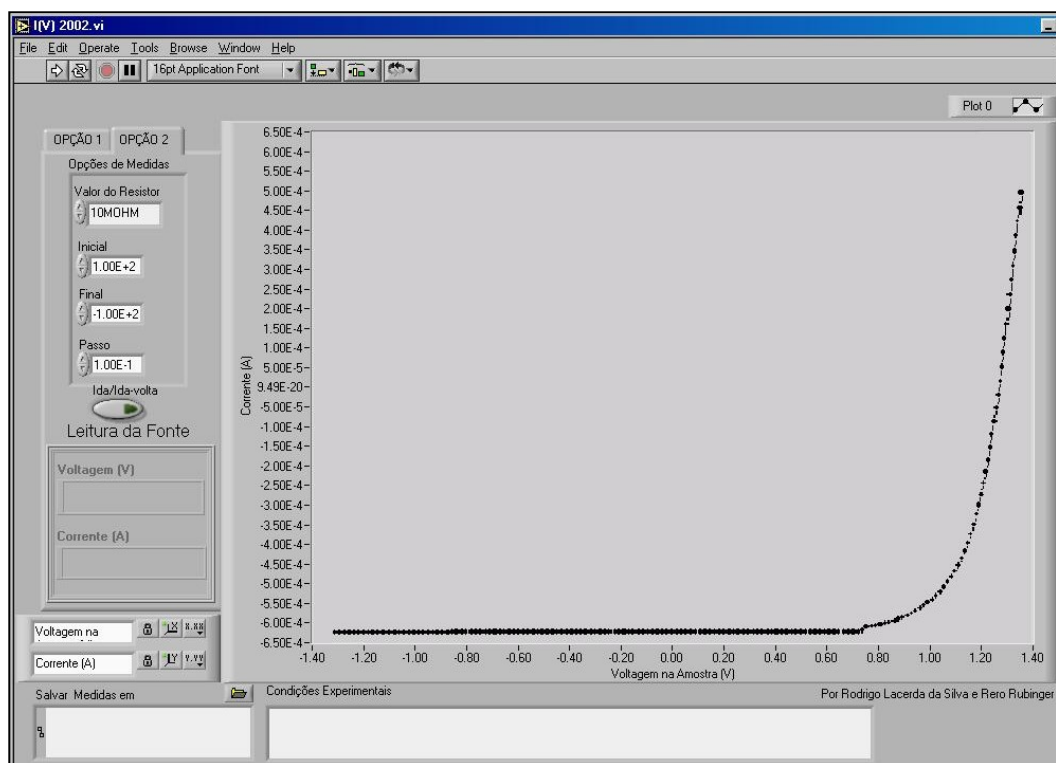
I(V) 2002.vi

File Edit Operate Tools Browse Window Help

16pt Application Font

Plot 0

OPÇÃO 1 OPÇÃO 2

Opções de Medidas

Valor do Resistor
10MOHM

Inicial
1.00E+2

Final
-1.00E+2

Passo
1.00E-1

Ida/Ida-volta

Leitura da Fonte

Voltagem (V)

Corrente (A)

Voltagem na

Corrente (A)

6.50E-4
6.00E-4
5.50E-4
5.00E-4
4.50E-4
4.00E-4
3.50E-4
3.00E-4
2.50E-4
2.00E-4
1.50E-4
1.00E-4
5.00E-5
9.49E-20
-5.00E-5
-1.00E-4
-1.50E-4
-2.00E-4
-2.50E-4
-3.00E-4
-3.50E-4
-4.00E-4
-4.50E-4
-5.00E-4
-5.50E-4
-6.00E-4
-6.50E-4

Corrente (A)

-1.40 -1.20 -1.00 -0.80 -0.60 -0.40 -0.20 0.00 0.20 0.40 0.60 0.80 1.00 1.20 1.40

Voltagem na Amostra (V)

Salvar Medidas em

Condições Experimentais

Por Rodrigo Lacerda da Silva e Rero Rubinger